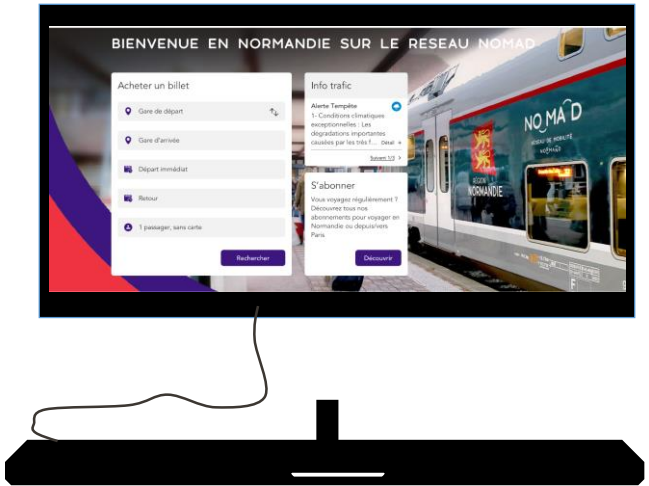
BIENVENUE EN NORMANDIE SUR LE RESEAU NOMAD

Acheter un billet

Gare de départ

Gare d'arrivée

Départ immédiat

Retour

1 passager, sans carte

Rechercher

Info trafic

Alerte Tempête

1- Conditions climatiques exceptionnelles : Les dégradations importantes causées par les très f... Détail

Suivant 1/2

S'abonner

Vous voyagez régulièrement ? Découvrez tous nos abonnements pour voyager en Normandie ou depuis/vers Paris

Découvrir

NOMAD

RÉSEAU DE MOBILITÉ NORMAND

RÉGION NORMANDIE